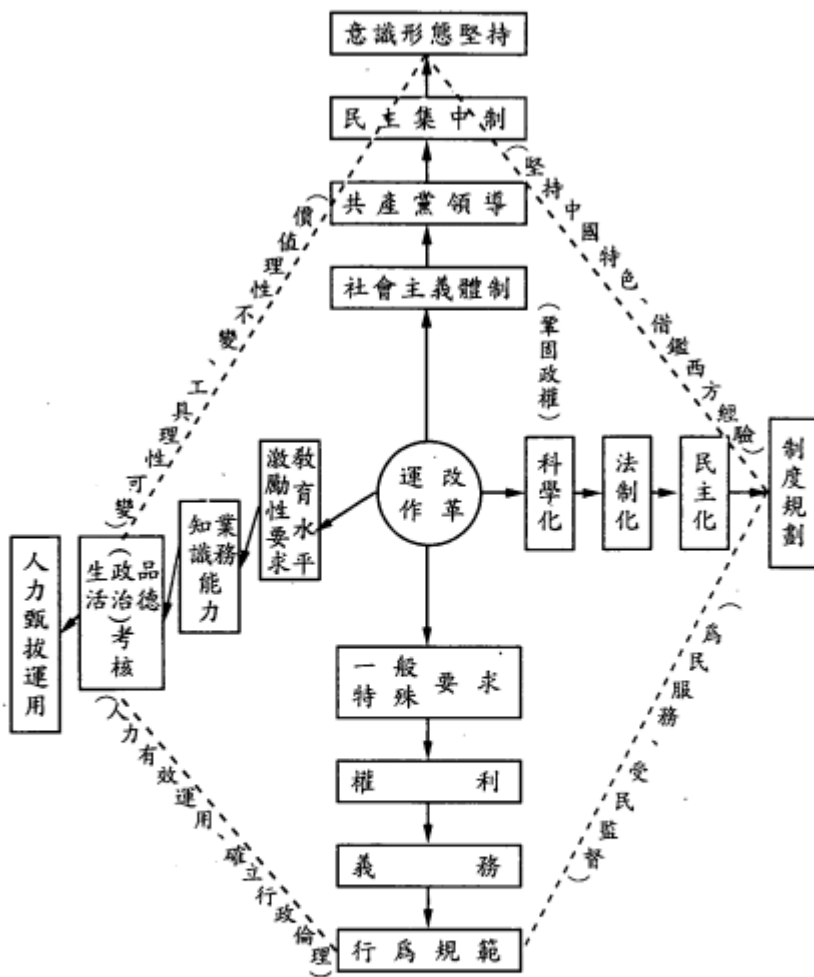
意識形態堅持

民主集中制

共產黨領導

社會主義體制

（價值理性不變、工具理性可變）

（堅持中國特色、借鑑西方經驗）

（鞏固政權）

改革運作

教育水平激勵性要求

業務知識能力

品德（政治生活）考核

人力甄拔運用

科學化

法制化

民主化

制度規劃

一般特殊要求

權利

義務

行爲規範

（人力有效運用、確立行政倫理）

（爲民服務、受民監督）